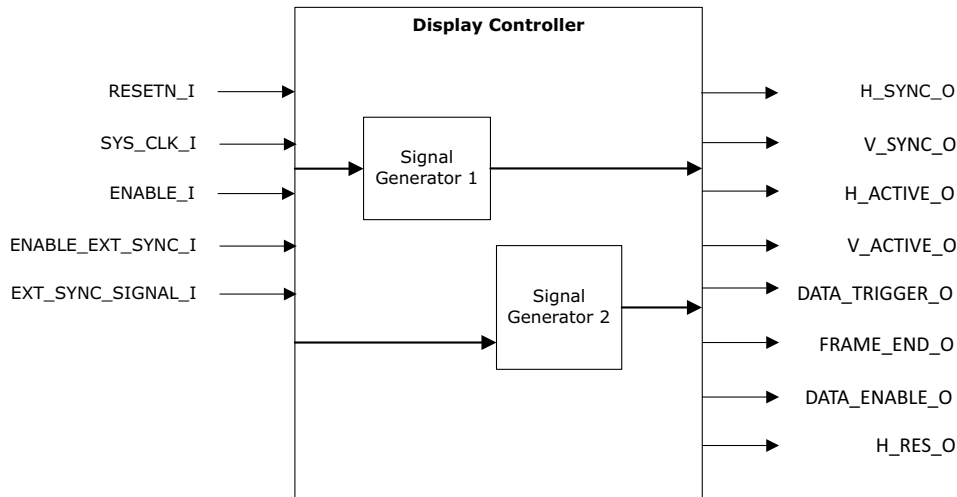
Display Controller

RESETN_I
SYS_CLK_I
ENABLE_I
ENABLE_EXT_SYNC_I
EXT_SYNC_SIGNAL_I

Signal Generator 1

Signal Generator 2

H_SYNC_O
V_SYNC_O
H_ACTIVE_O
V_ACTIVE_O
DATA_TRIGGER_O
FRAME_END_O
DATA_ENABLE_O
H_RES_O